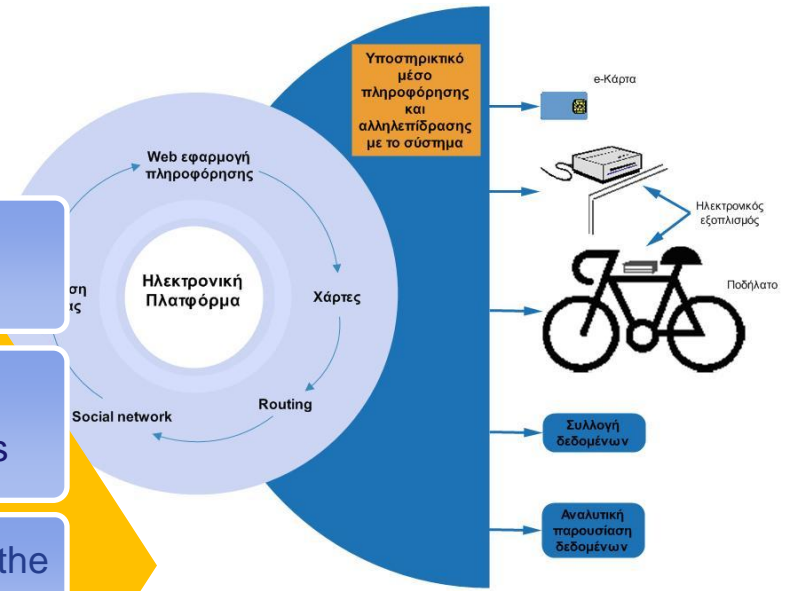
Υποστηρικτικό μέσο πληροφόρησης και αλληλεπίδρασης με το σύστημα

e-Κάρτα

Web εφαρμογή πληροφόρησης

Ηλεκτρονικός εξοπλισμός

ση ις

Ηλεκτρονική Πλατφόρμα

Χάρτες

Ποδήλατο

Social network

Routing

s

Συλλογή δεδομένων

the

Αναλυτική παρουσίαση δεδομένων